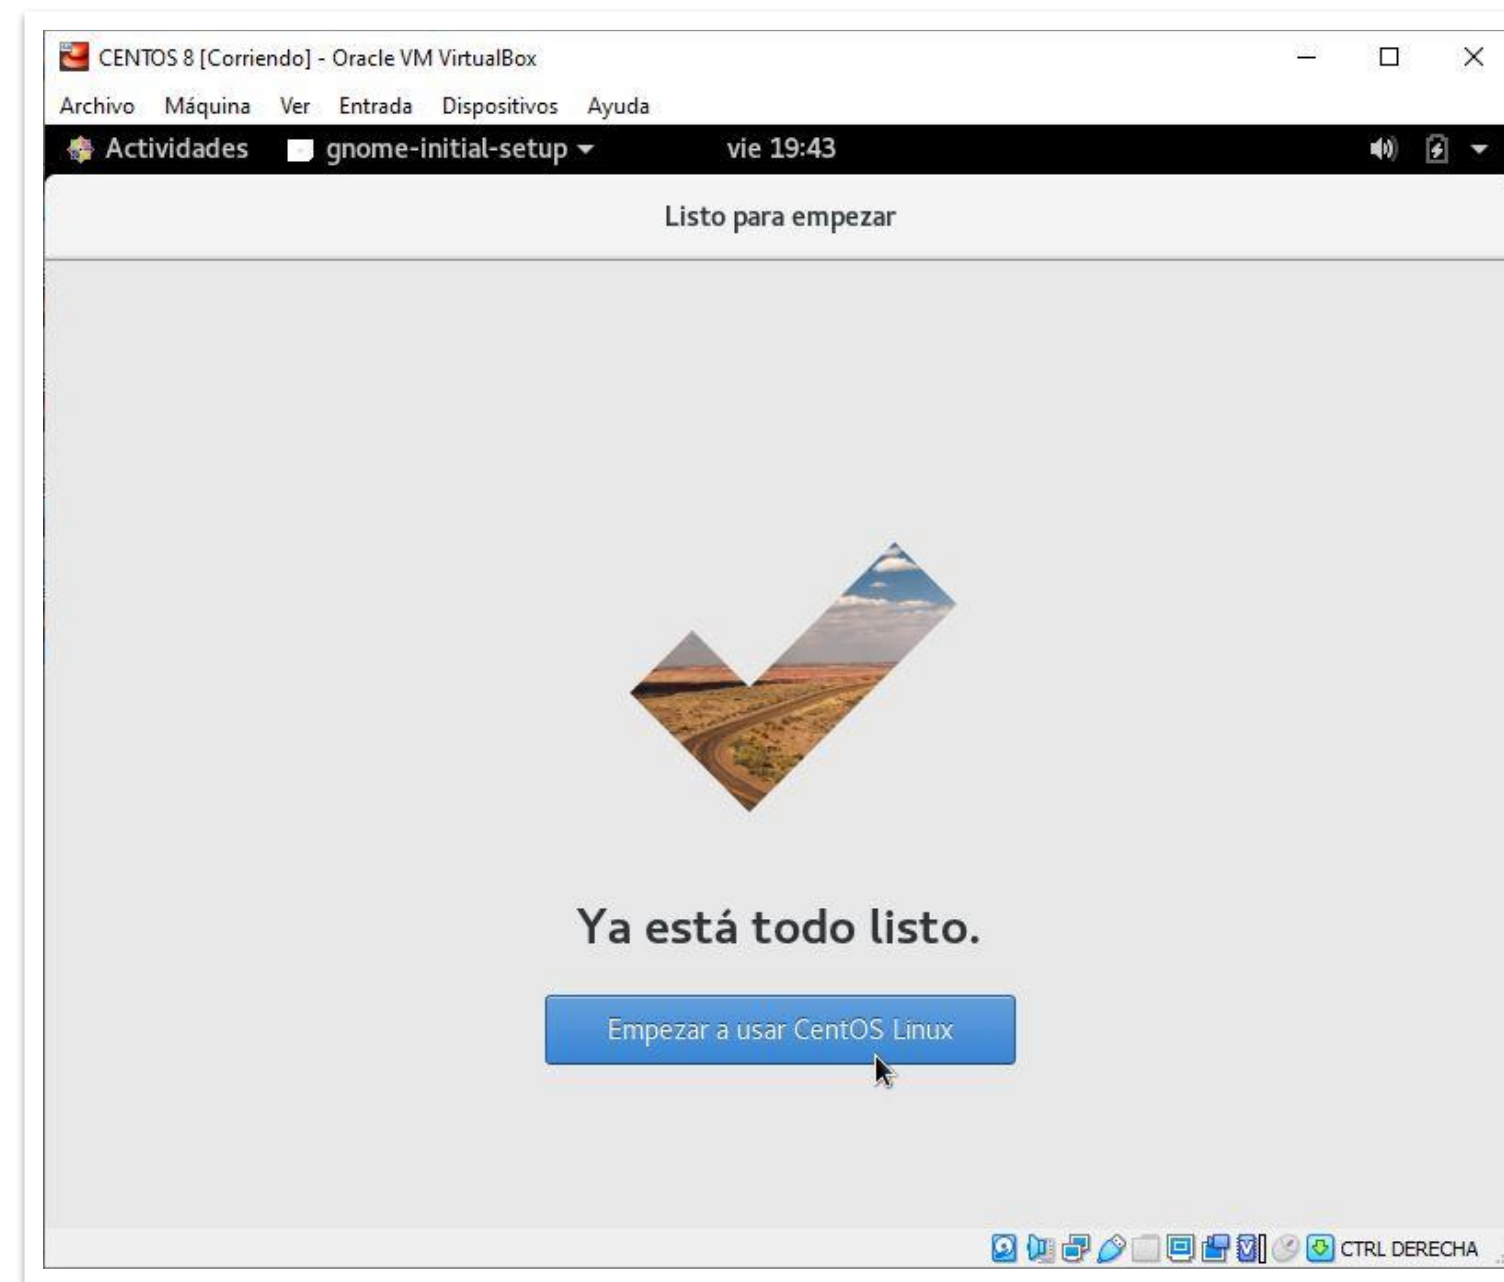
CENTOS 8 [Corriendo] - Oracle VM VirtualBox

Archivo Máquina Ver Entrada Dispositivos Ayuda

Actividades gnome-initial-setup vie 19:43

Listo para empezar

Ya está todo listo.

Empezar a usar CentOS Linux

CTRL DERECHA